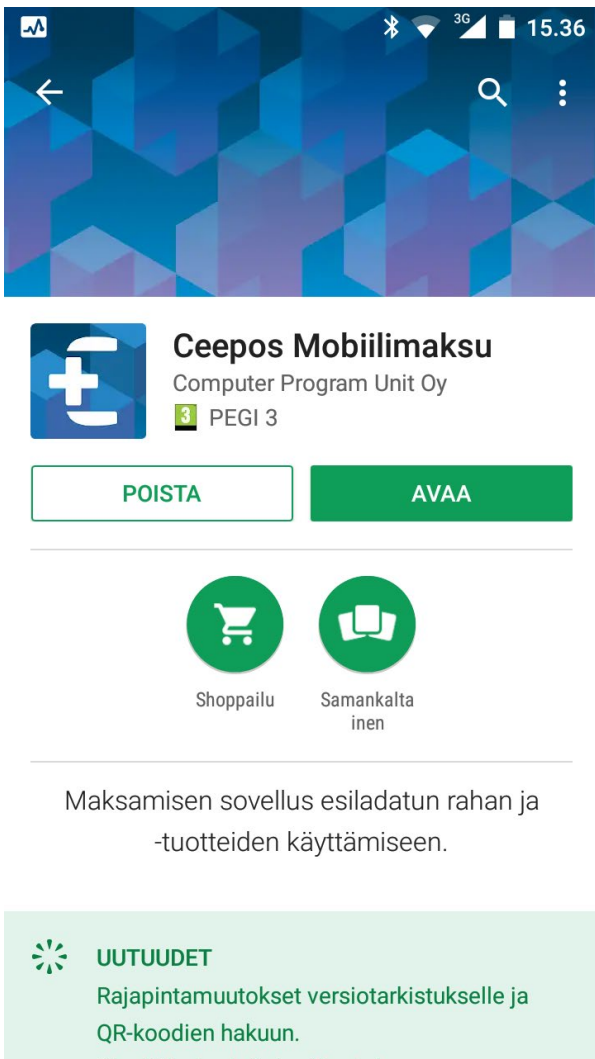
3G 15.36

Ceepos Mobiilimaksu
Computer Program Unit Oy
3 PEGI 3

POISTA
AVAA

Shoppailu
Samankaltainen

Maksamisen sovellus esiladatun rahan ja -tuotteiden käyttämiseen.

UUTUUDET
Rajapintamuutokset versiotarkistukselle ja QR-koodien hakuun.